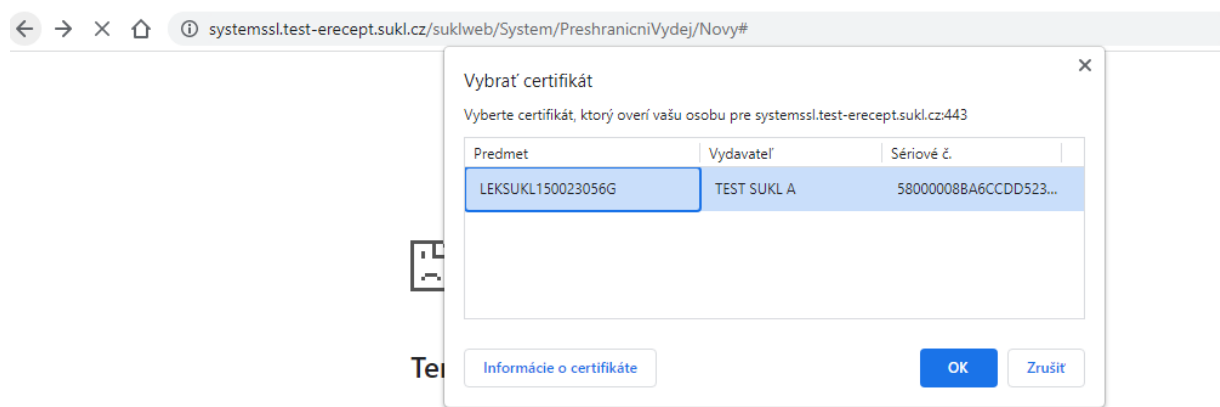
systemssl.test-erecept.sukl.cz/suklweb/System/PreshranicniVydej/Novy#

Vybrať certifikát

Vyberte certifikát, ktorý overí vašu osobu pre systemssl.test-erecept.sukl.cz:443

| Predmet | Vydavateľ | Sériové č. |
|---|---|---|
| LEKSUKL150023056G | TEST SUKL A | 58000008BA6CCDD523... |

Ter

Informácie o certifikáte

OK

Zrušiť